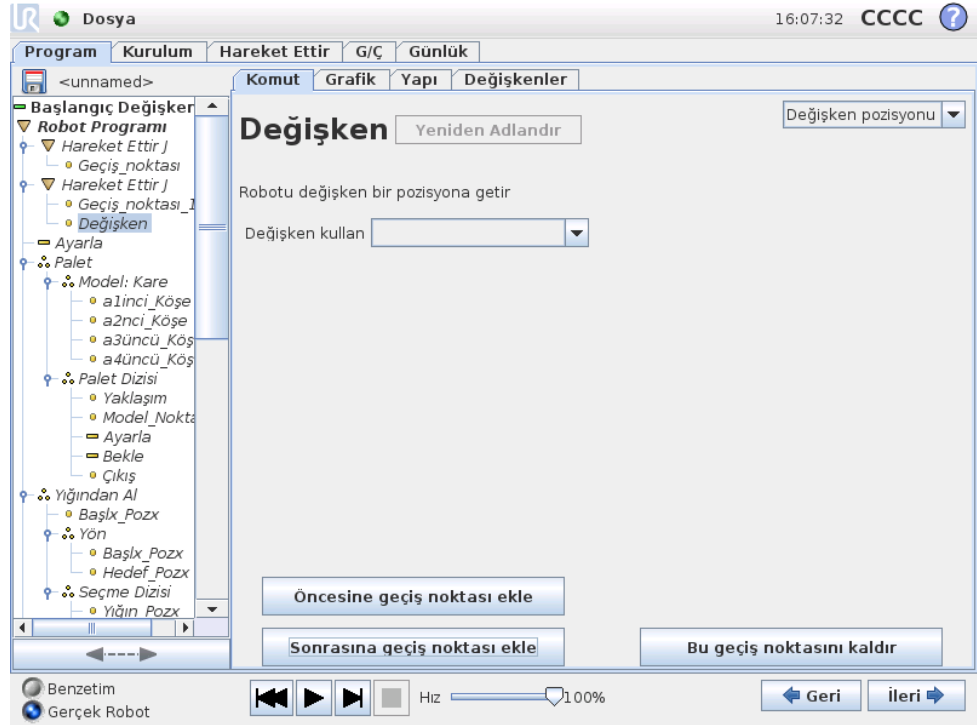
Dosya

16:07:32 CCCC

Program | Kurulum | Hareket Ettir | G/Ç | Günlük

<unnamed>

Başlangıç Değişker
Robot Programı
Hareket Ettir J
Geçiş_noktası
Hareket Ettir J
Geçiş_noktası_1
Değişken
Ayarla
Palet
Model: Kare
a1inci_Köşe
a2nci_Köşe
a3üncü_Köş
a4üncü_Köş
Palet Dizisi
Yaklaşım
Model_Nokta
Ayarla
Bekle
Çıkış
Yığından Al
Başlx_Pozx
Yön
Başlx_Pozx
Hedef_Pozx
Seçme Dizisi
Yığın_Pozx

Komut | Grafik | Yapı | Değişkenler

Değişken pozisyonu

Değişken Yeniden Adlandır

Robotu değişken bir pozisyona getir

Değişken kullan

Öncesine geçiş noktası ekle

Sonrasına geçiş noktası ekle

Bu geçiş noktasını kaldır

Benzetim
Gerçek Robot

Hız 100%

Geri

İleri